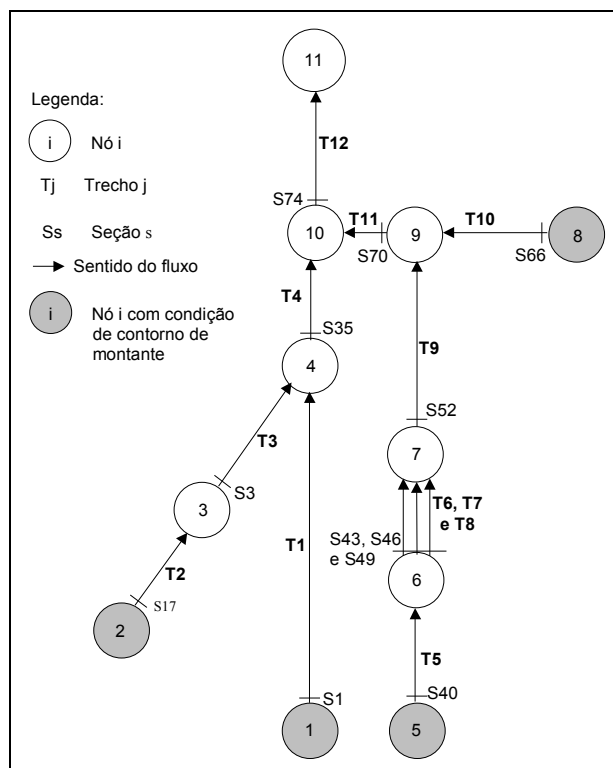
Legenda:
i Nó i
Tj Trecho j
Ss Seção s
Sentido do fluxo
i Nó i com condição de contorno de montante

11
T12
S74
10
T11
9
T10
8
S70
S66
T4
S35
4
T9
S52
T3
7
3
S3
T6, T7 e T8
S43, S46 e S49
T1
6
T2
S17
2
T5
S1
S40
1
5